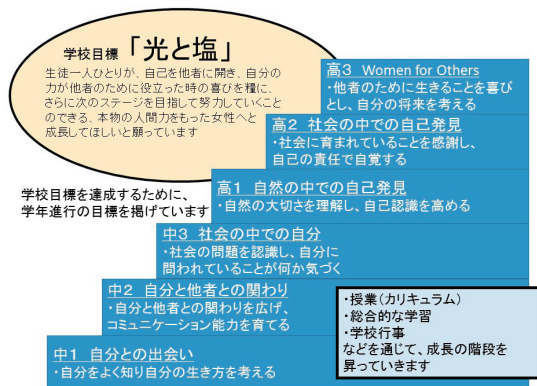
学校目標「光と塩」

生徒一人ひとりが、自己を他者に開き、自分の力が他者のために役立った時の喜びを糧に、さらに次のステージを目指して努力していくことのできる、本物の人間力をもった女性へと成長してほしいと願っています

学校目標を達成するために、学年進行の目標を掲げています

高3 Women for Others
・他者のために生きることを喜びとし、自分の将来を考える

高2 社会の中での自己発見
・社会に育まれていることを感謝し、自己の責任で自覚する

高1 自然の中での自己発見
・自然の大切さを理解し、自己認識を高める

中3 社会の中での自分
・社会の問題を認識し、自分に問われていることが何か気づく

中2 自分と他者との関わり
・自分と他者との関わりを広げ、コミュニケーション能力を育てる

中1 自分との出会い
・自分をよく知り自分の生き方を考える

・授業（カリキュラム）
・総合的な学習
・学校行事
などを通じて、成長の階段を昇っていきます